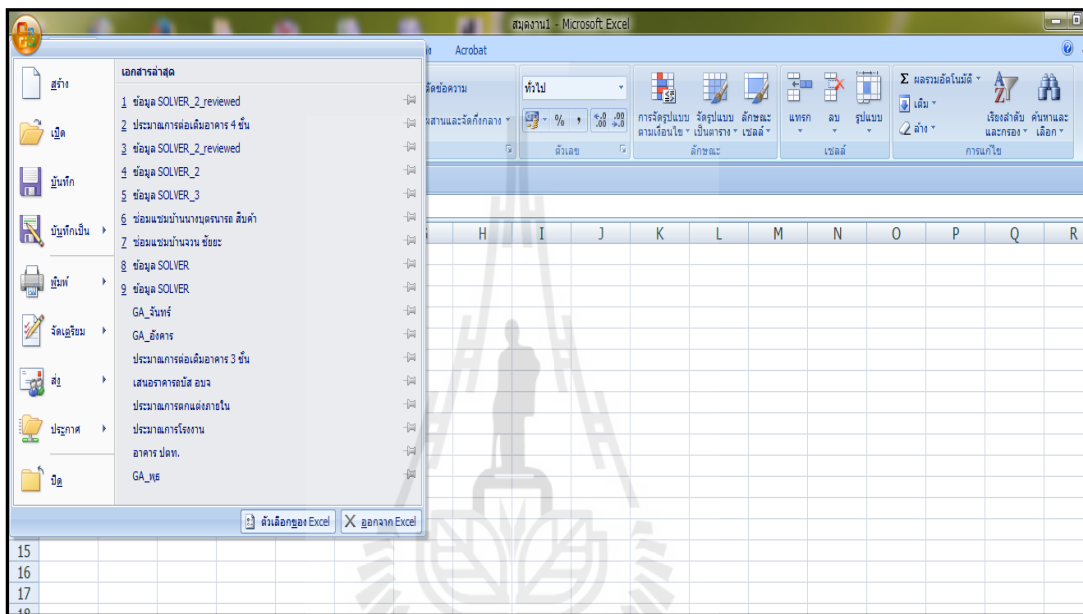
สมุดงาน1 - Microsoft Excel

Acrobat

สร้าง
เปิด
บันทึก
บันทึกเป็น
พิมพ์
จัดเตรียม
ส่ง
ประกาศ
ปิด

เอกสารล่าสุด
1 ข้อมูล SOLVER_2_reviewed
2 ประมาณการต่อเติมอาคาร 4 ชั้น
3 ข้อมูล SOLVER_2_reviewed
4 ข้อมูล SOLVER_2
5 ข้อมูล SOLVER_3
6 ซ่อมแซมบ้านนางนุชนาถ สินค้า
7 ซ่อมแซมบ้านจวน ชัยยะ
8 ข้อมูล SOLVER
9 ข้อมูล SOLVER
GA_จันทร์
GA_อังคาร
ประมาณการต่อเติมอาคาร 3 ชั้น
เสนอราคารถบัส อบจ
ประมาณการตกแต่งภายใน
ประมาณการโรงงาน
อาคาร ปตท.
GA_พุธ

ตัวเลือกของ Excel
ออกจาก Excel

ตัดข้อความ
ผสานและจัดกึ่งกลาง
ทั่วไป
% ,
ตัวเลข
การจัดรูปแบบตามเงื่อนไข
จัดรูปแบบเป็นตาราง
ลักษณะเซลล์
ลักษณะ
แทรก
ลบ
รูปแบบ
เซลล์
ผลรวมอัตโนมัติ
เติม
ล้าง
เรียงลำดับและกรอง
ค้นหาและเลือก
การแก้ไข

H I J K L M N O P Q R
15
16
17